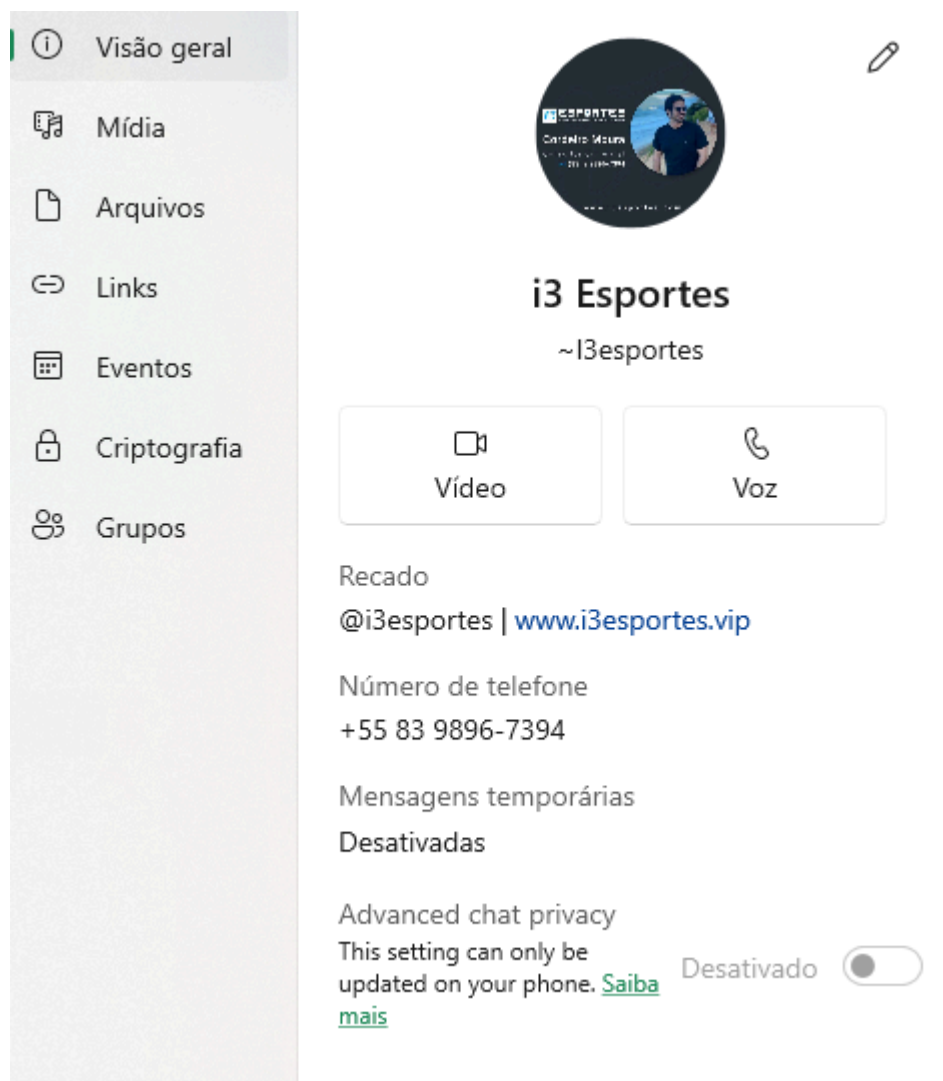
Visão geral
Mídia
Arquivos
Links
Eventos
Criptografia
Grupos

ESPORTES
Cordeiro Moura
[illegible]

i3 Esportes
~I3esportes

Vídeo
Voz

Recado
@i3esportes | www.i3esportes.vip

Número de telefone
+55 83 9896-7394

Mensagens temporárias
Desativadas

Advanced chat privacy
This setting can only be updated on your phone. Saiba mais
Desativado